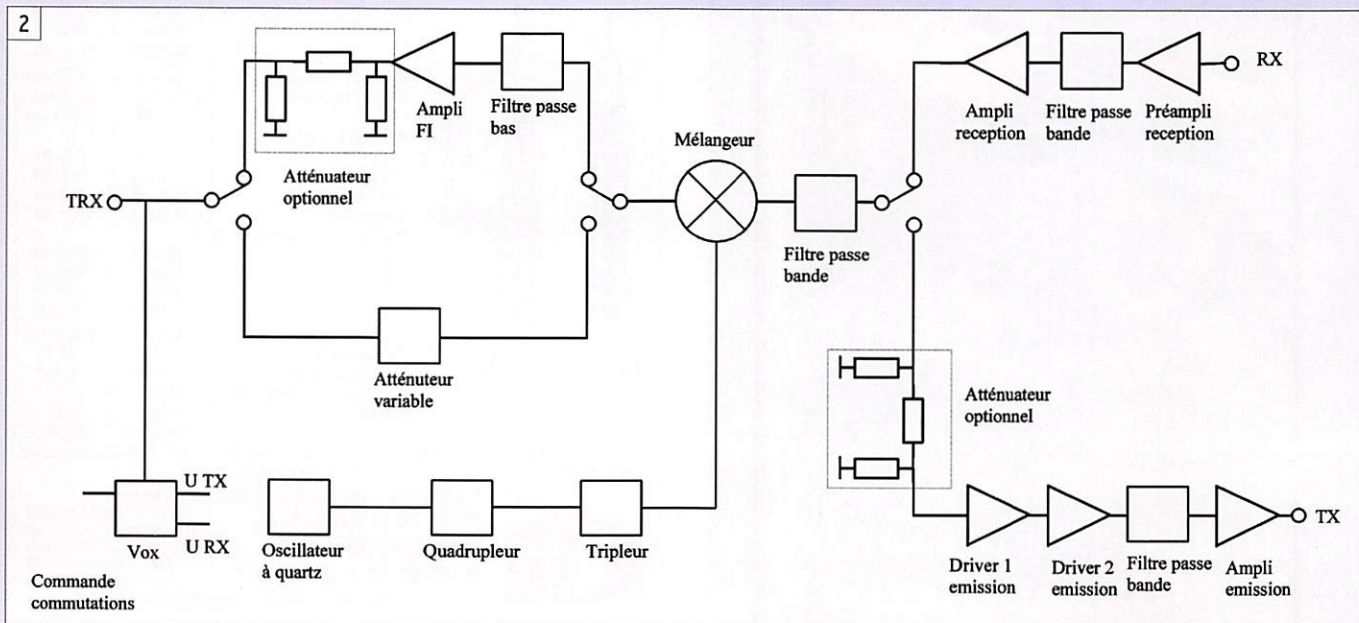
2

Ampli FI

Filtre passe bas

Atténuateur optionnel

TRX

Mélangeur

Filtre passe bande

Ampli reception

Filtre passe bande

Préampli reception

RX

Atténuateur variable

Atténuateur optionnel

U TX

U RX

Vox

Commande commutations

Oscillateur à quartz

Quadrupleur

Tripleur

Driver 1 emission

Driver 2 emission

Filtre passe bande

Ampli emission

TX